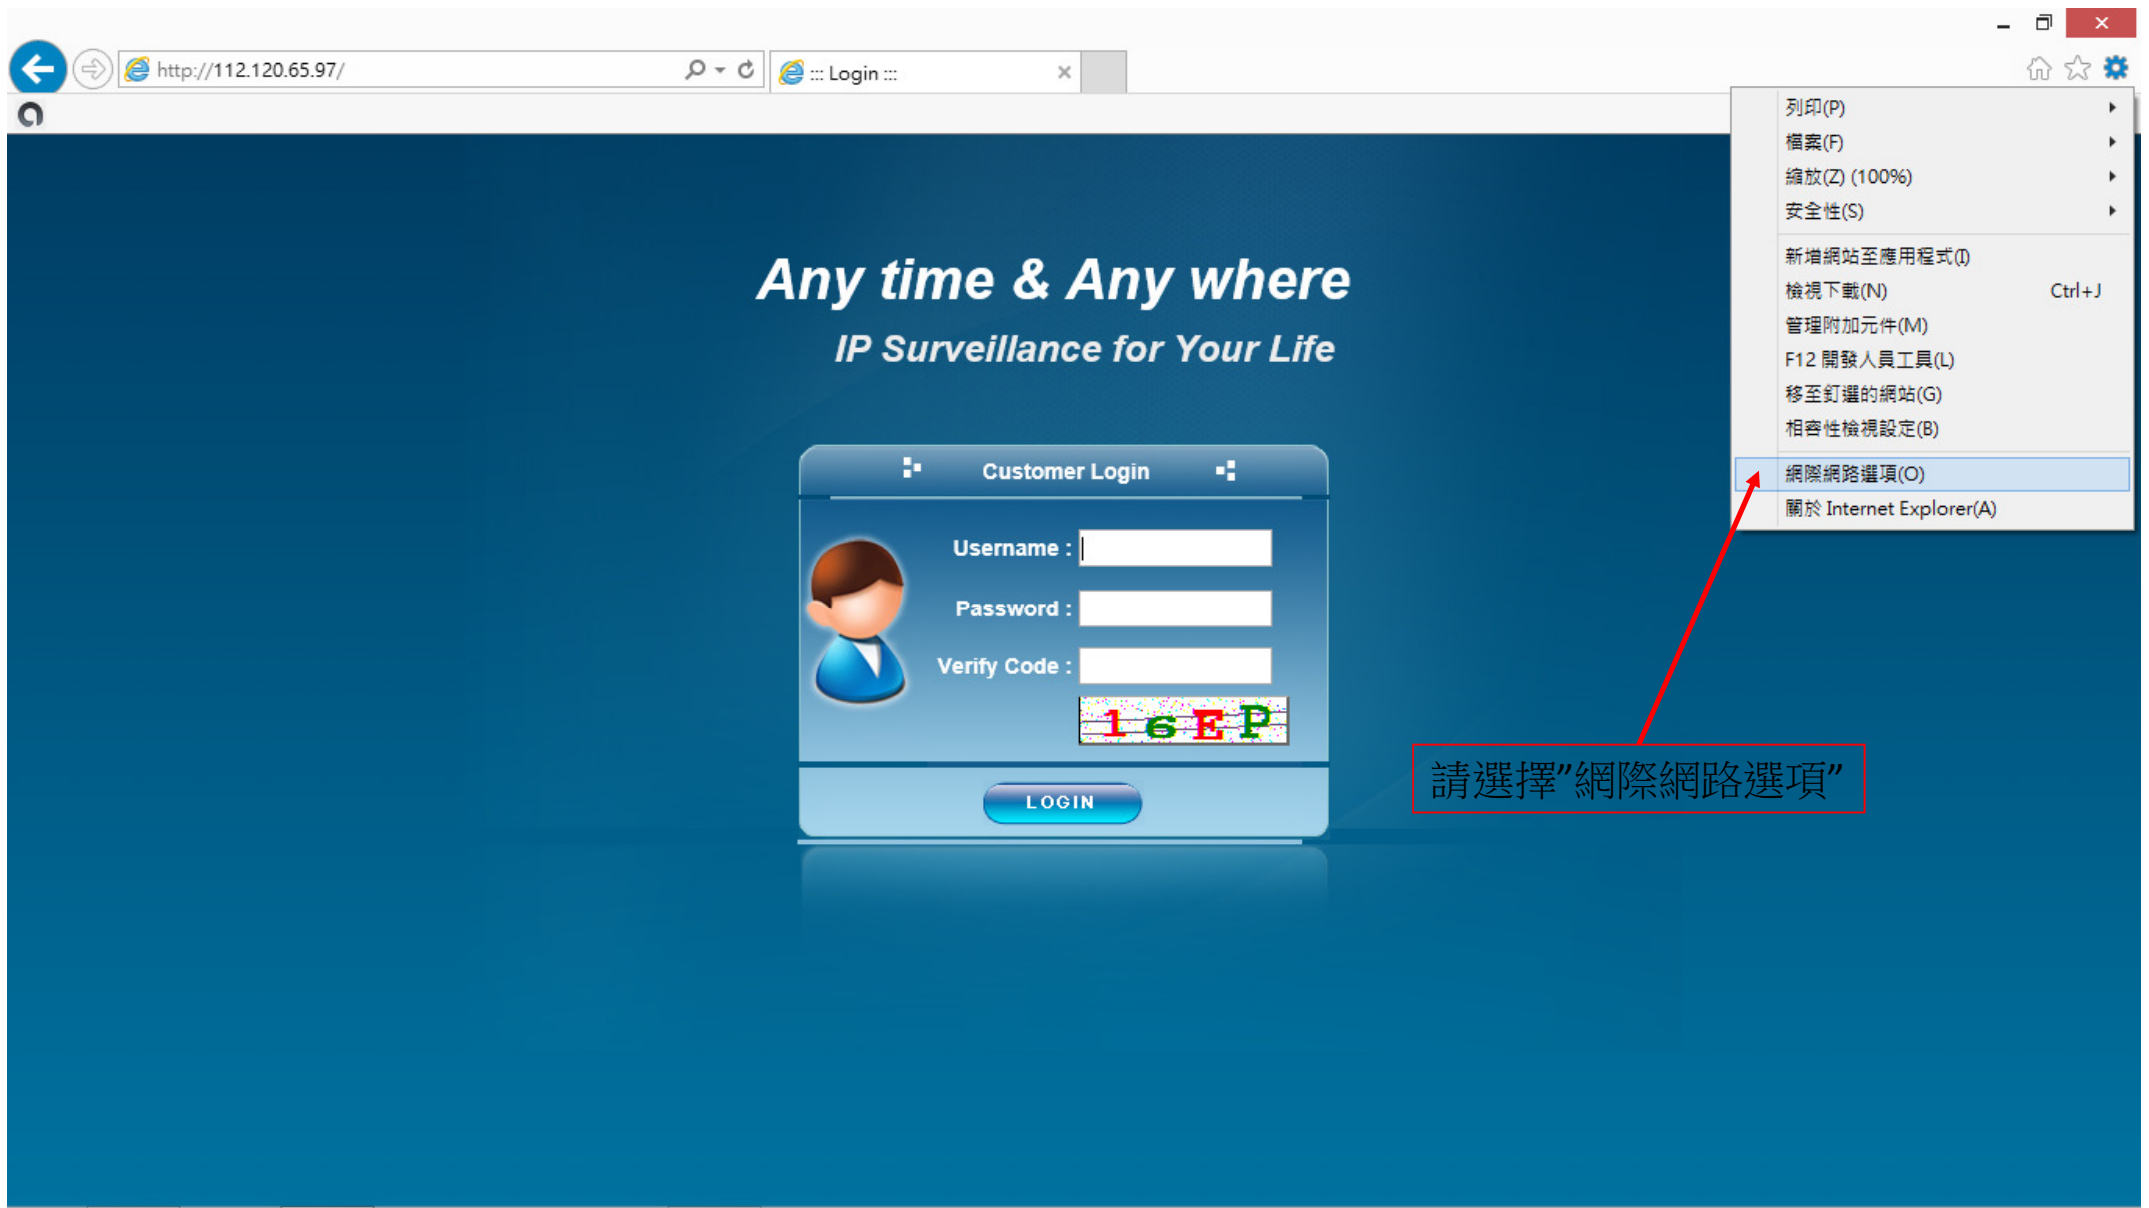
http://112.120.65.97/

::: Login :::

列印(P)
檔案(F)
縮放(Z) (100%)
安全性(S)
新增網站至應用程式(I)
檢視下載(N) Ctrl+J
管理附加元件(M)
F12 開發人員工具(L)
移至釘選的網站(G)
相容性檢視設定(B)
網際網路選項(O)
關於 Internet Explorer(A)

Any time & Any where

IP Surveillance for Your Life

Customer Login

Username :

Password :

Verify Code :

16EP

LOGIN

請選擇"網際網路選項"